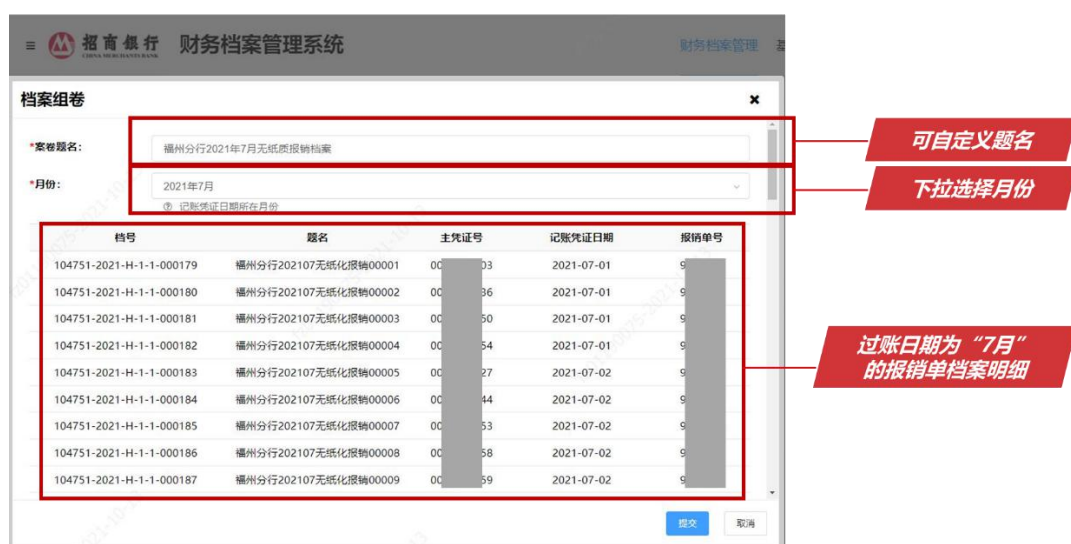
≡ 招商银行 CHINA MERCHANTS BANK 财务档案管理系统 财务档案管理

档案组卷 ×

*案卷题名: 福州分行2021年7月无纸质报销档案

*月份: 2021年7月
记账凭证日期所在月份

可自定义题名

下拉选择月份

| 档号 | 题名 | 主凭证号 | 记账凭证日期 | 报销单号 |
|---|---|---|---|---|
| 104751-2021-H-1-1-000179 | 福州分行202107无纸化报销00001 | 00 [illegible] 03 | 2021-07-01 | 9 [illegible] |
| 104751-2021-H-1-1-000180 | 福州分行202107无纸化报销00002 | 00 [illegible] 36 | 2021-07-01 | 9 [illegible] |
| 104751-2021-H-1-1-000181 | 福州分行202107无纸化报销00003 | 00 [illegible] 50 | 2021-07-01 | 9 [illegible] |
| 104751-2021-H-1-1-000182 | 福州分行202107无纸化报销00004 | 00 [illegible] 54 | 2021-07-01 | 9 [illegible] |
| 104751-2021-H-1-1-000183 | 福州分行202107无纸化报销00005 | 00 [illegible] 27 | 2021-07-02 | 9 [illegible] |
| 104751-2021-H-1-1-000184 | 福州分行202107无纸化报销00006 | 00 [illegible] 44 | 2021-07-02 | 9 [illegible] |
| 104751-2021-H-1-1-000185 | 福州分行202107无纸化报销00007 | 00 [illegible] 63 | 2021-07-02 | 9 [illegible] |
| 104751-2021-H-1-1-000186 | 福州分行202107无纸化报销00008 | 00 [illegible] 58 | 2021-07-02 | 9 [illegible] |
| 104751-2021-H-1-1-000187 | 福州分行202107无纸化报销00009 | 00 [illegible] 59 | 2021-07-02 | 9 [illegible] |

过账日期为“7月”的报销单档案明细

提交 取消